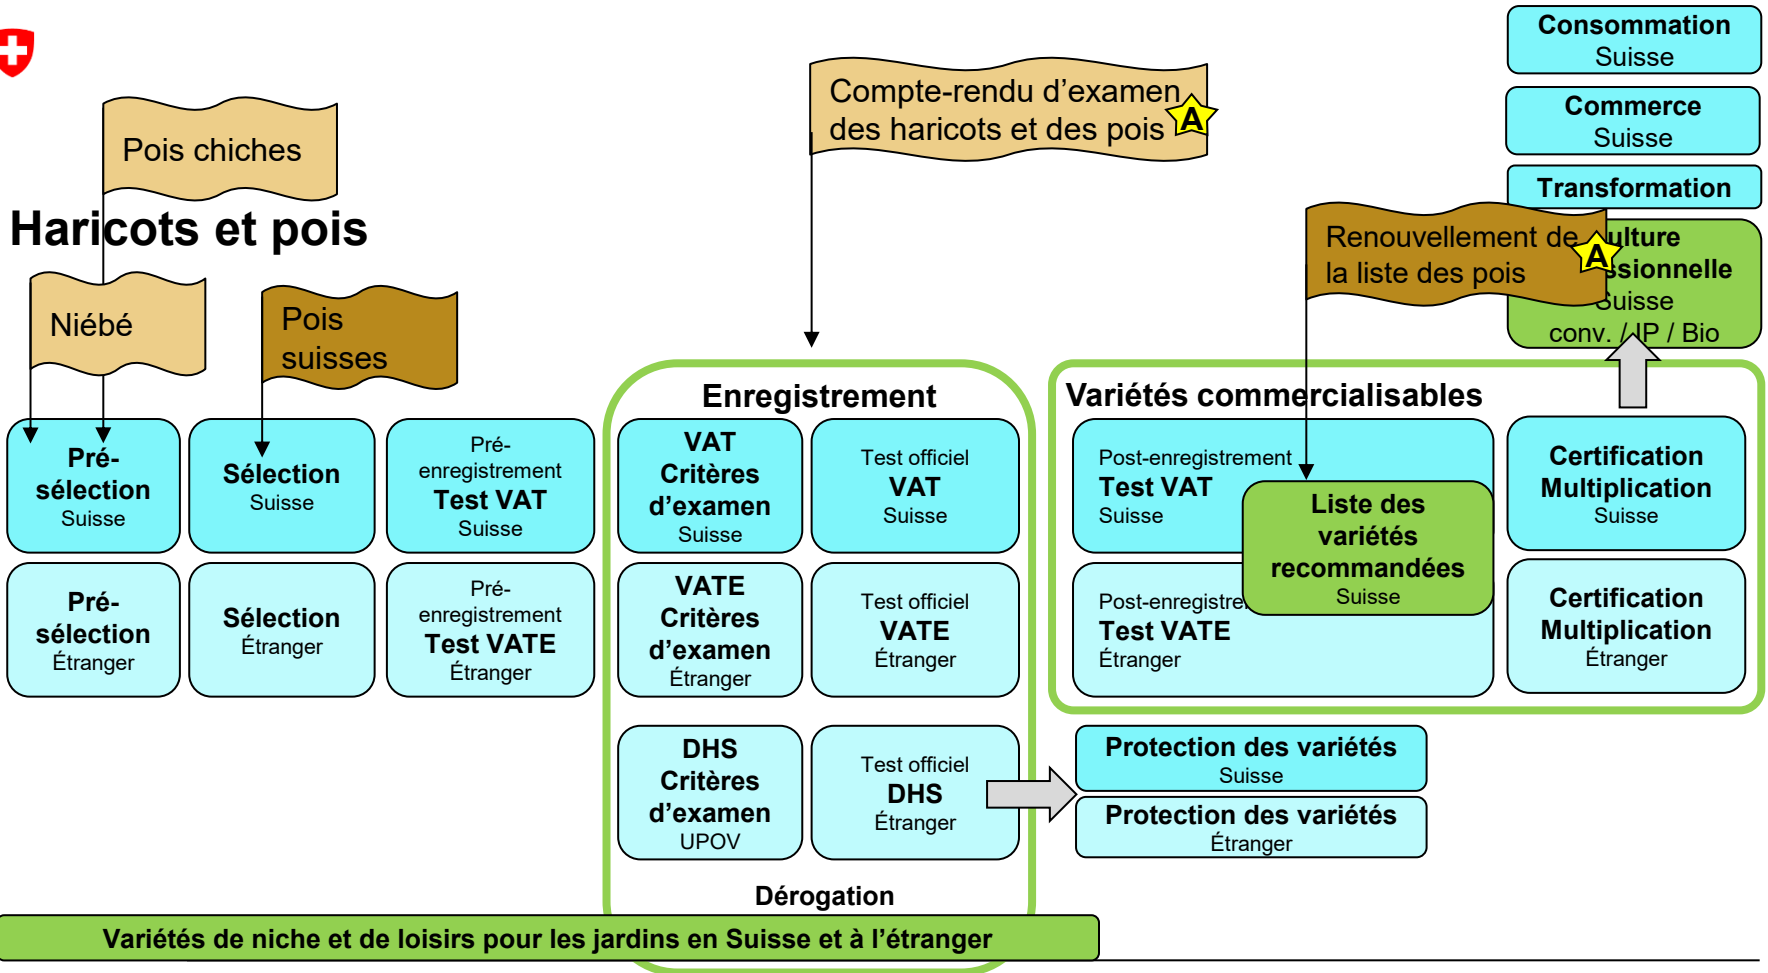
Consommation
Suisse

Commerce
Suisse

Transformation

Pois chiches

Compte-rendu d'examen des haricots et des pois A

Haricots et pois

Renouvellement de la liste des pois A

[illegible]ulture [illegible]ssionnelle
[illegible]uisse
conv. / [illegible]IP / Bio

Niébé

Pois suisses

Enregistrement

Variétés commercialisables

Pré-sélection
Suisse

Sélection
Suisse

Pré-enregistrement
Test VAT
Suisse

VAT
Critères d'examen
Suisse

Test officiel
VAT
Suisse

Post-enregistrement
Test VAT
Suisse

Liste des variétés recommandées
Suisse

Certification Multiplication
Suisse

Pré-sélection
Étranger

Sélection
Étranger

Pré-enregistrement
Test VATE
Étranger

VATE
Critères d'examen
Étranger

Test officiel
VATE
Étranger

Post-enregistre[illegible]
Test VATE
Étranger

Certification Multiplication
Étranger

DHS
Critères d'examen
UPOV

Test officiel
DHS
Étranger

Protection des variétés
Suisse

Protection des variétés
Étranger

Dérogation

Variétés de niche et de loisirs pour les jardins en Suisse et à l'étranger